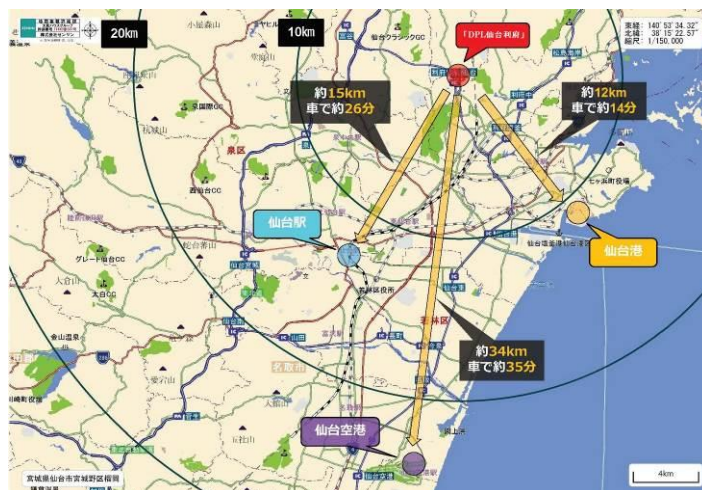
20km
10km
「DPL仙台利府」
東経: 140°53′34.32″
北緯: 38°15′22.57″
縮尺: 1/150,000
約15km
車で約26分
約12km
車で約14分
仙台クラシックCC
泉区
仙台駅
仙台港
グレート仙台CC
約34km
車で約35分
若林区
名取市
仙台空港
宮城県仙台市宮城野区榴岡
4km